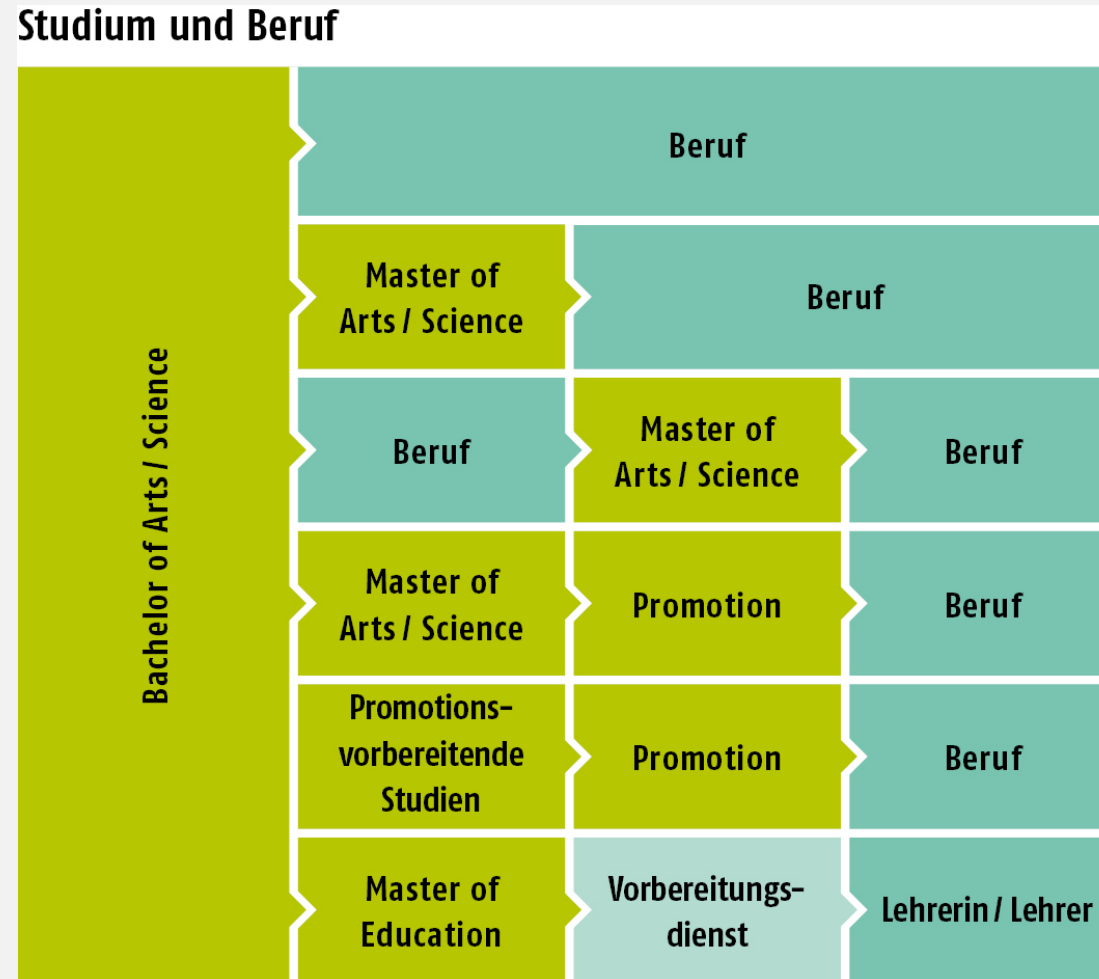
Studium und Beruf

Bachelor of Arts / Science

Beruf

Master of Arts / Science

Beruf

Beruf

Master of Arts / Science

Beruf

Master of Arts / Science

Promotion

Beruf

Promotions-vorbereitende Studien

Promotion

Beruf

Master of Education

Vorbereitungs-dienst

Lehrerin / Lehrer